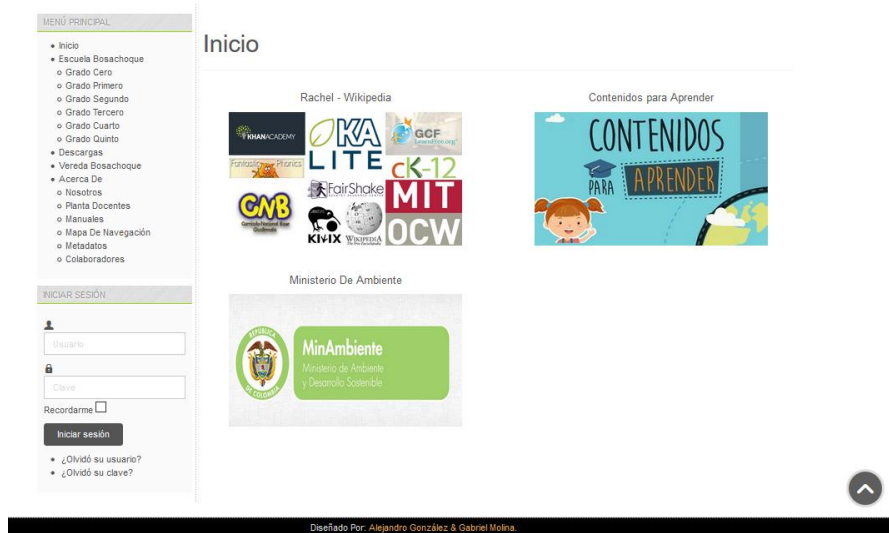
MENÚ PRINCIPAL

- Inicio
- Escuela Bosachoque
  - Grado Cero
  - Grado Primero
  - Grado Segundo
  - Grado Tercero
  - Grado Cuarto
  - Grado Quinto
- Descargas
- Vereda Bosachoque
- Acerca De
  - Nosotros
  - Planta Docentes
  - Manuales
  - Mapa De Navegación
  - Metadatos
  - Colaboradores

INICIAR SESIÓN

Usuario

Clave

Recordarme

Iniciar sesión

- ¿Olvidó su usuario?
- ¿Olvidó su clave?

Inicio

Rachel - Wikipedia

KHANACADEMY KA LITE GCF LearnFree.org Fantastic Phonics CK-12 CNB Currículo Nacional Base Guatemala FairShake MIT KIWIX WIKIPEDIA The Free Encyclopedia OCW

Contenidos para Aprender

CONTENIDOS PARA APRENDER

Ministerio De Ambiente

REPÚBLICA DE COLOMBIA MinAmbiente Ministerio de Ambiente y Desarrollo Sostenible

Diseñado Por: Alejandro González & Gabriel Molina.